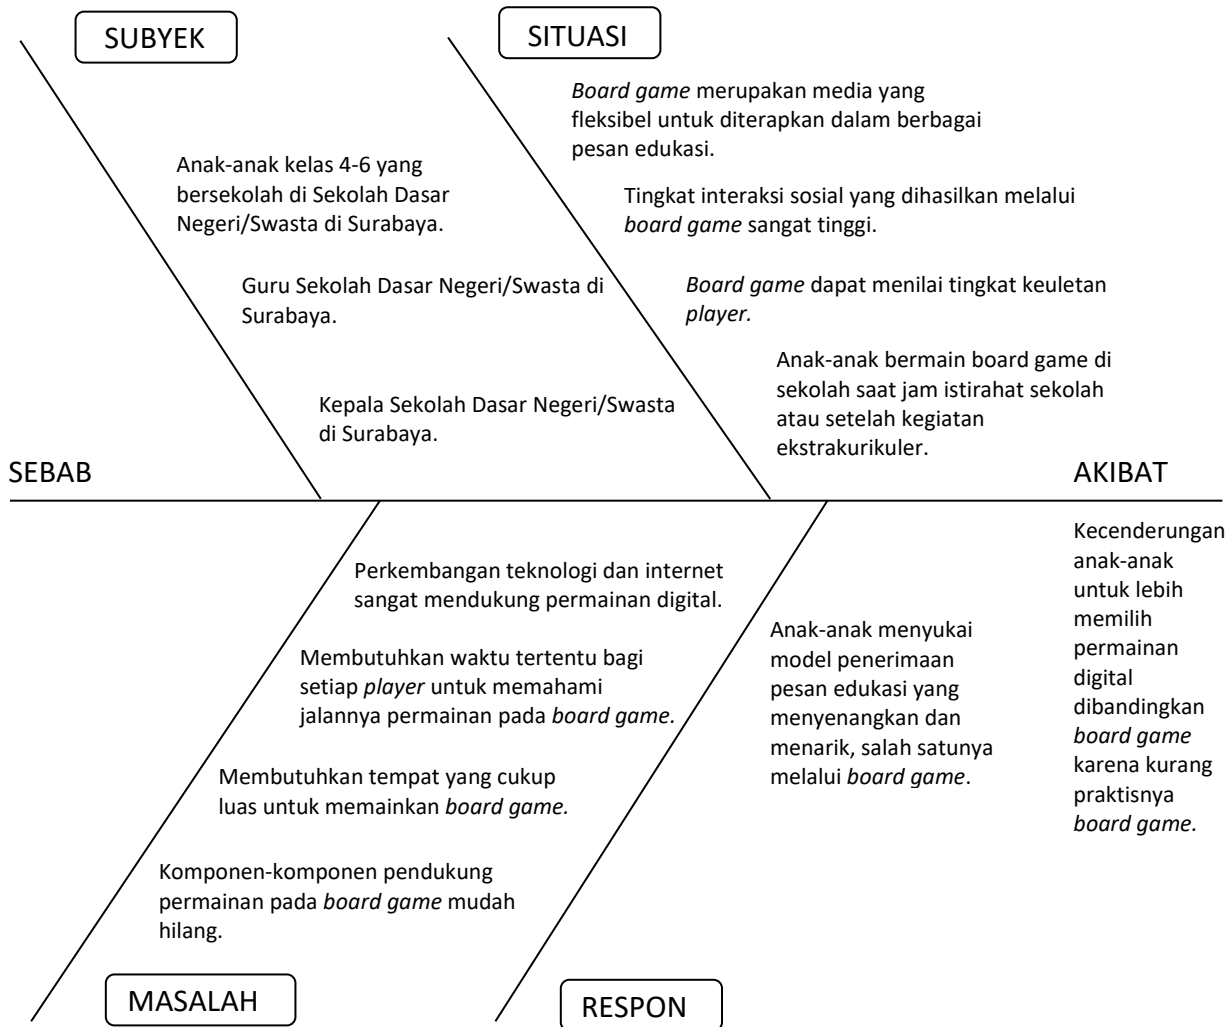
SUBYEK

SITUASI

Board game merupakan media yang fleksibel untuk diterapkan dalam berbagai pesan edukasi.

Anak-anak kelas 4-6 yang bersekolah di Sekolah Dasar Negeri/Swasta di Surabaya.

Tingkat interaksi sosial yang dihasilkan melalui board game sangat tinggi.

Guru Sekolah Dasar Negeri/Swasta di Surabaya.

Board game dapat menilai tingkat keuletan player.

Anak-anak bermain board game di sekolah saat jam istirahat sekolah atau setelah kegiatan ekstrakurikuler.

Kepala Sekolah Dasar Negeri/Swasta di Surabaya.

SEBAB

AKIBAT

Kecenderungan anak-anak untuk lebih memilih permainan digital dibandingkan board game karena kurang praktisnya board game.

Perkembangan teknologi dan internet sangat mendukung permainan digital.

Anak-anak menyukai model penerimaan pesan edukasi yang menyenangkan dan menarik, salah satunya melalui board game.

Membutuhkan waktu tertentu bagi setiap player untuk memahami jalannya permainan pada board game.

Membutuhkan tempat yang cukup luas untuk memainkan board game.

Komponen-komponen pendukung permainan pada board game mudah hilang.

MASALAH

RESPON